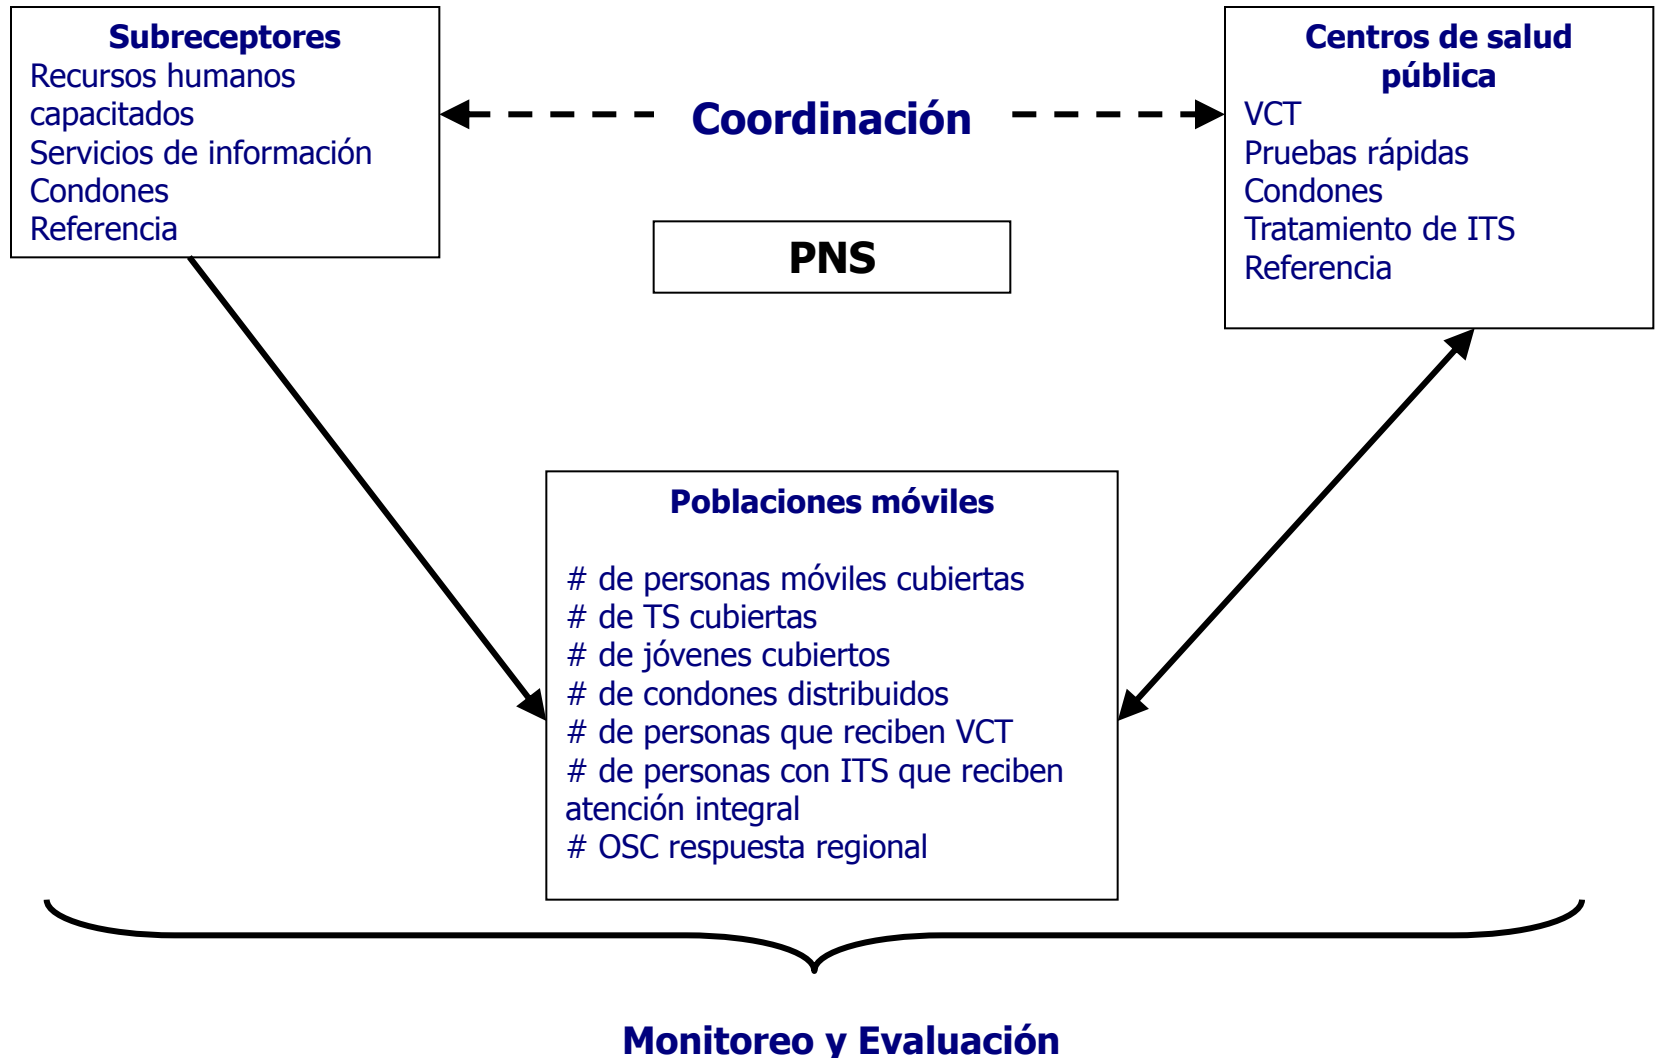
Subreceptores
Recursos humanos capacitados
Servicios de información
Condones
Referencia

Coordinación

Centros de salud pública
VCT
Pruebas rápidas
Condones
Tratamiento de ITS
Referencia

PNS

Poblaciones móviles

# de personas móviles cubiertas
# de TS cubiertas
# de jóvenes cubiertos
# de condones distribuidos
# de personas que reciben VCT
# de personas con ITS que reciben atención integral
# OSC respuesta regional

Monitoreo y Evaluación